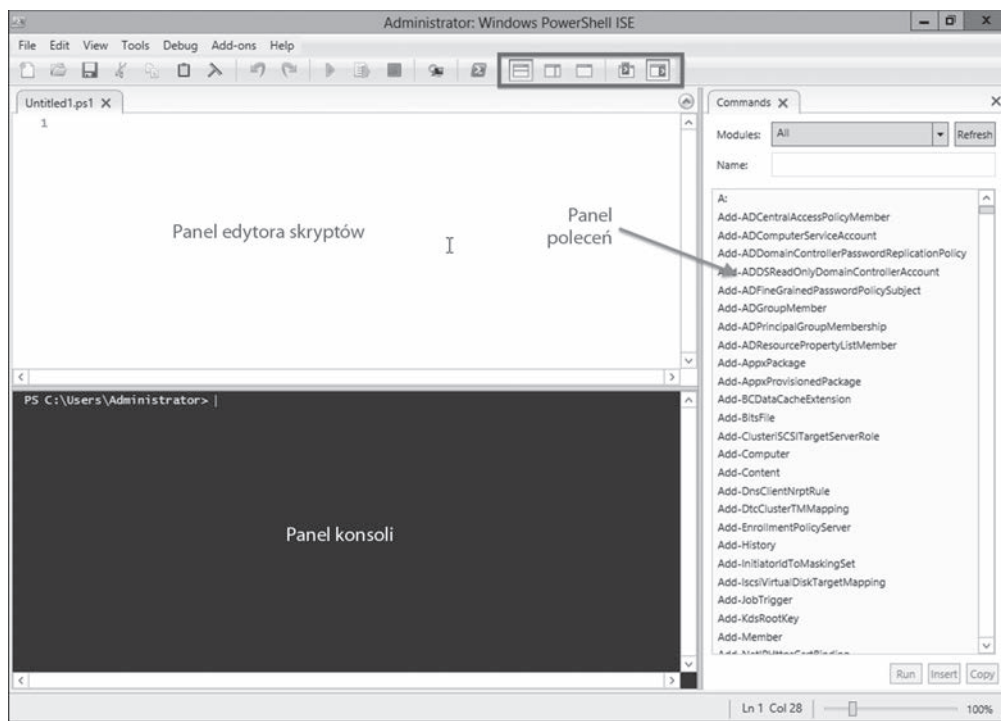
Administrator: Windows PowerShell ISE

File Edit View Tools Debug Add-ons Help

Untitled1.ps1 X

1

Panel edytora skryptów

Panel poleceń

PS C:\Users\Administrator> |

Panel konsoli

Commands X

Modules: All Refresh

Name:

A:
Add-ADCentralAccessPolicyMember
Add-ADComputerServiceAccount
Add-ADDomainControllerPasswordReplicationPolicy
Add-ADDSReadOnlyDomainControllerAccount
Add-ADFineGrainedPasswordPolicySubject
Add-ADGroupMember
Add-ADPrincipalGroupMembership
Add-ADResourcePropertyListMember
Add-AppxPackage
Add-AppxProvisionedPackage
Add-BCDataCacheExtension
Add-BitsFile
Add-ClusteriSCSITargetServerRole
Add-Computer
Add-Content
Add-DnsClientNrptRule
Add-DtcClusterTMMapping
Add-EnrollmentPolicyServer
Add-History
Add-InitiatorIdToMaskingSet
Add-IscsiVirtualDiskTargetMapping
Add-JobTrigger
Add-KdsRootKey
Add-Member
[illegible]

Run Insert Copy

Ln 1 Col 28 100%